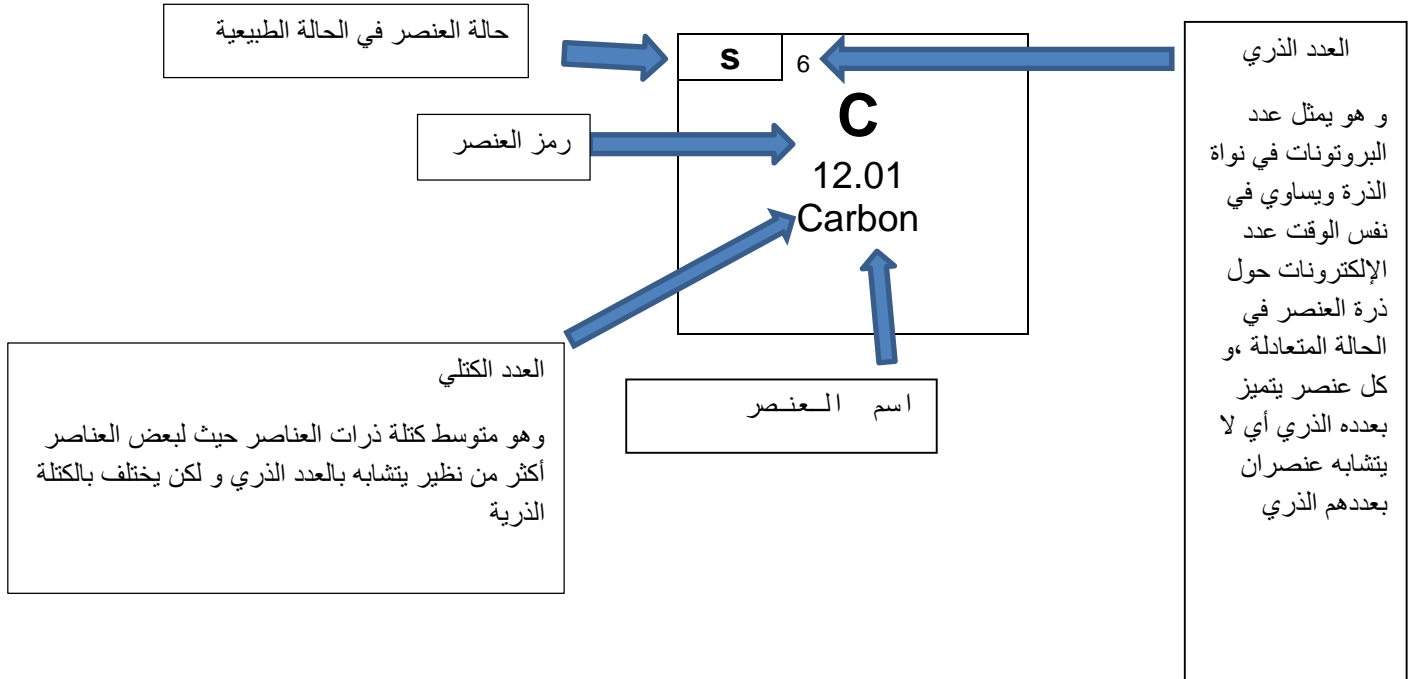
حالة العنصر في الحالة الطبيعية

s

6

C

12.01

Carbon

العدد الذري

و هو يمثل عدد البروتونات في نواة الذرة ويساوي في نفس الوقت عدد الإلكترونات حول ذرة العنصر في الحالة المتعادلة ،و كل عنصر يتميز بعدده الذري أي لا يتشابه عنصران بعددهم الذري

رمز العنصر

العدد الكتلي

وهو متوسط كتلة ذرات العناصر حيث لبعض العناصر أكثر من نظير يتشابه بالعدد الذري و لكن يختلف بالكتلة الذرية

اسم العنصر